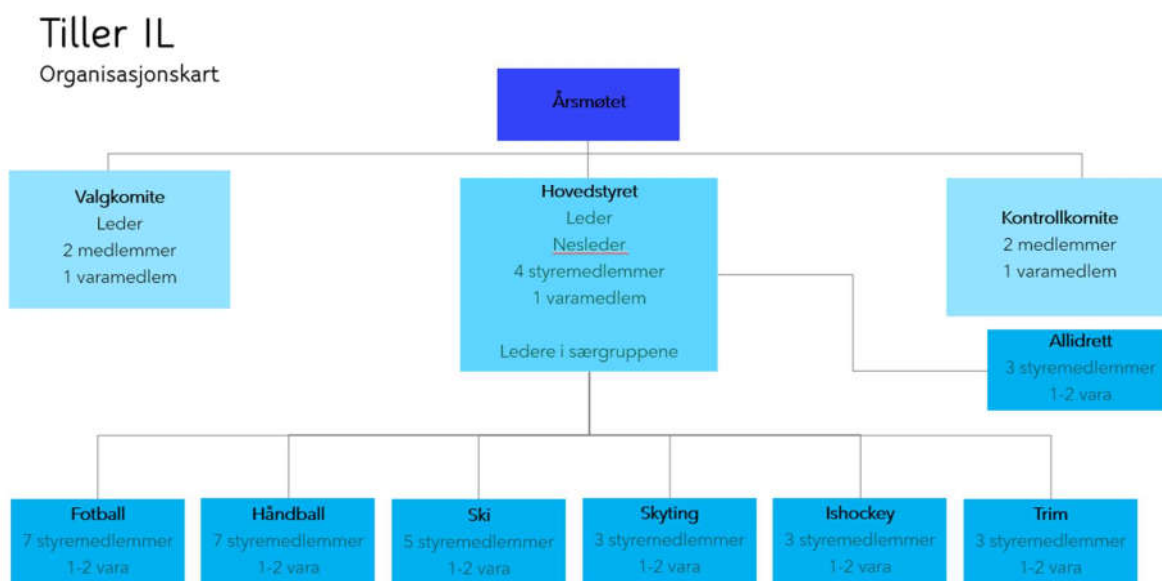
Tiller IL
Organisasjonskart

Årsmøtet

Valgkomite
Leder
2 medlemmer
1 varamedlem

Hovedstyret
Leder
Nesleder
4 styremedlemmer
1 varamedlem

Ledere i særgruppene

Kontrollkomite
2 medlemmer
1 varamedlem

Allidrett
3 styremedlemmer
1-2 vara

Fotball
7 styremedlemmer
1-2 vara

Håndball
7 styremedlemmer
1-2 vara

Ski
5 styremedlemmer
1-2 vara

Skyting
3 styremedlemmer
1-2 vara

Ishockey
3 styremedlemmer
1-2 vara

Trim
3 styremedlemmer
1-2 vara